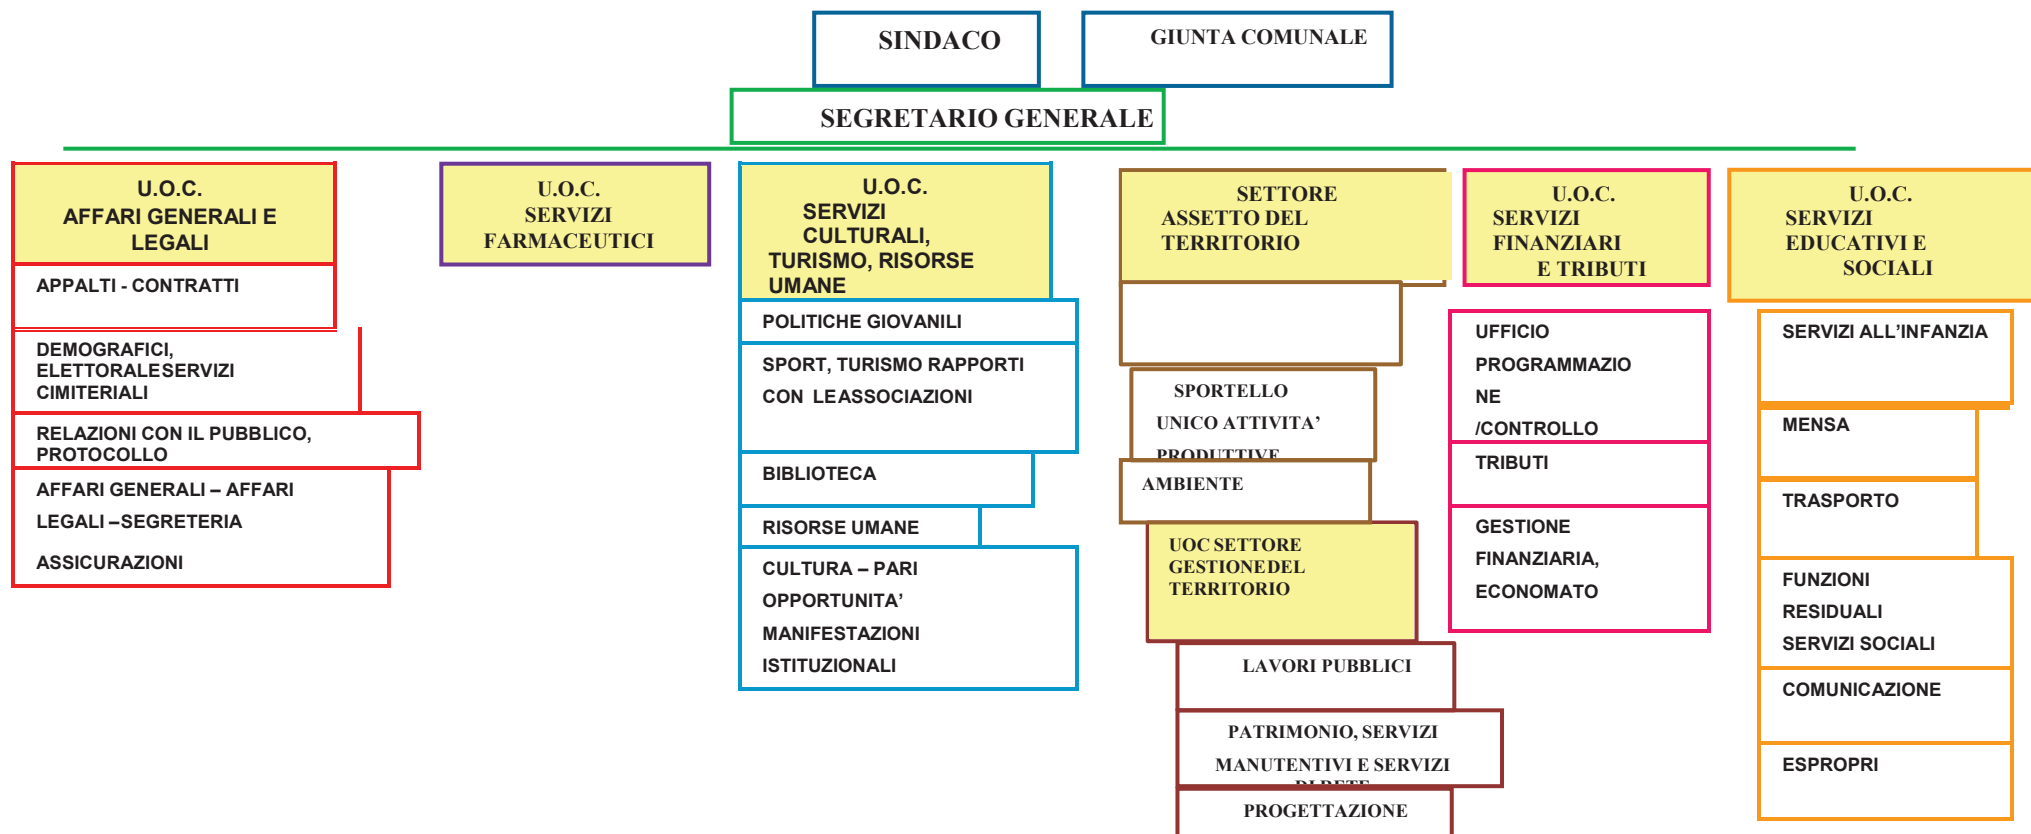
SINDACO

GIUNTA COMUNALE

SEGRETARIO GENERALE

U.O.C.
AFFARI GENERALI E LEGALI

APPALTI - CONTRATTI

DEMOGRAFICI, ELETTORALESERVIZI CIMITERIALI

RELAZIONI CON IL PUBBLICO, PROTOCOLLO

AFFARI GENERALI – AFFARI LEGALI –SEGRETERIA

ASSICURAZIONI

U.O.C.
SERVIZI FARMACEUTICI

U.O.C.
SERVIZI CULTURALI, TURISMO, RISORSE UMANE

POLITICHE GIOVANILI

SPORT, TURISMO RAPPORTI CON LEASSOCIAZIONI

BIBLIOTECA

RISORSE UMANE

CULTURA – PARI OPPORTUNITA' MANIFESTAZIONI ISTITUZIONALI

SETTORE
ASSETTO DEL TERRITORIO

SPORTELLO UNICO ATTIVITA' PRODUTTIVE

AMBIENTE

UOC SETTORE GESTIONEDEL TERRITORIO

LAVORI PUBBLICI

PATRIMONIO, SERVIZI MANUTENTIVI E SERVIZI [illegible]

PROGETTAZIONE

U.O.C.
SERVIZI FINANZIARI E TRIBUTI

UFFICIO PROGRAMMAZIONE /CONTROLLO

TRIBUTI

GESTIONE FINANZIARIA, ECONOMATO

U.O.C.
SERVIZI EDUCATIVI E SOCIALI

SERVIZI ALL'INFANZIA

MENSA

TRASPORTO

FUNZIONI RESIDUALI SERVIZI SOCIALI

COMUNICAZIONE

ESPROPRI